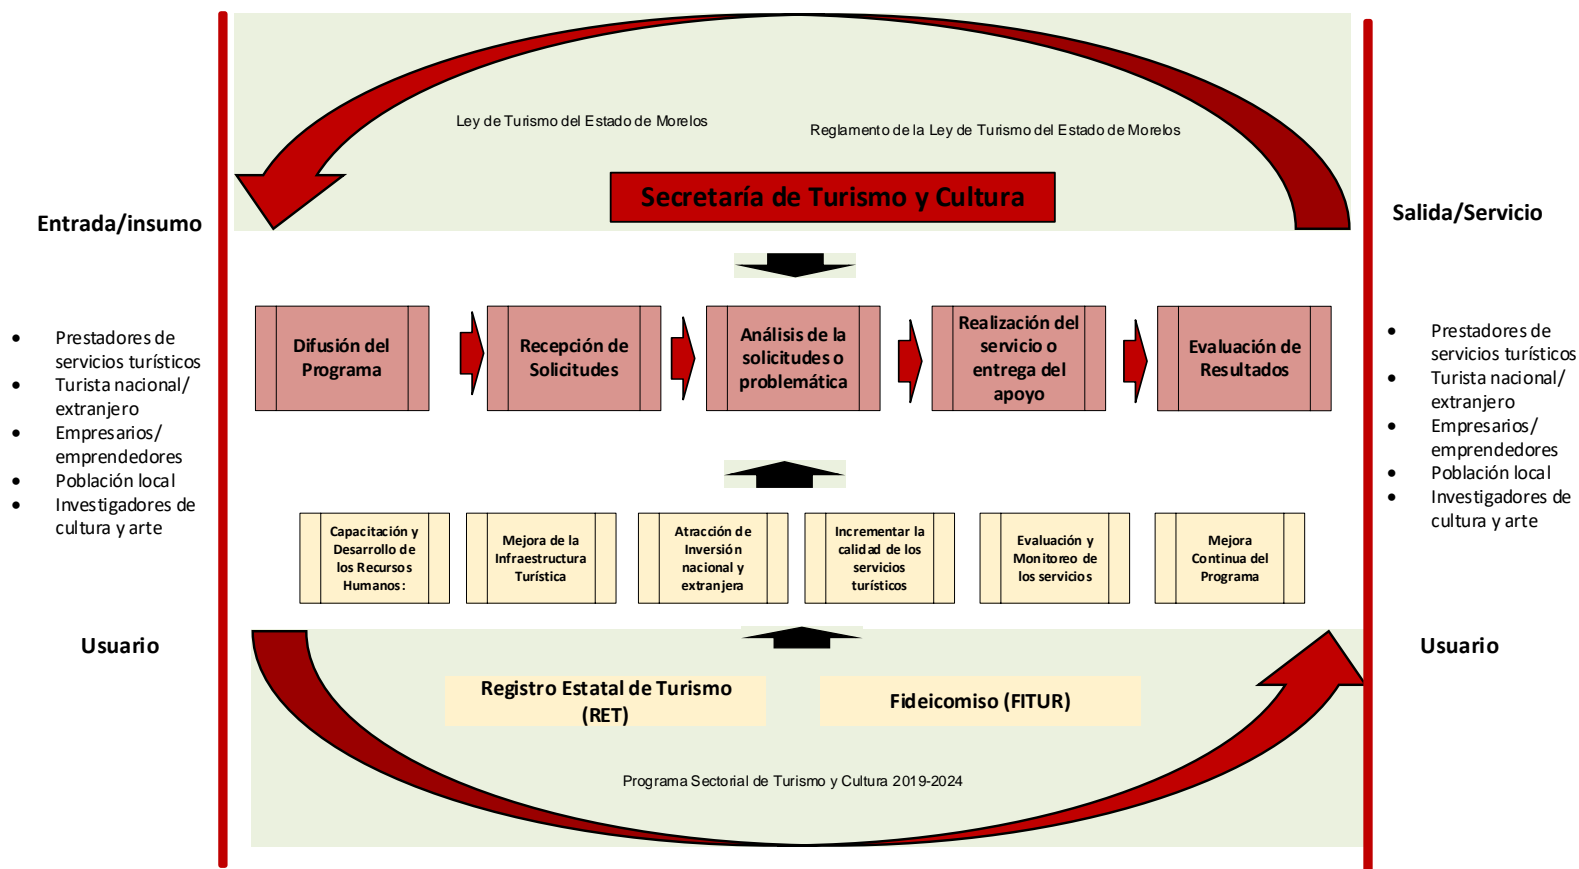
Ley de Turismo del Estado de Morelos

Reglamento de la Ley de Turismo del Estado de Morelos

Secretaría de Turismo y Cultura

Entrada/insumo

- Prestadores de servicios turísticos
- Turista nacional/ extranjero
- Empresarios/ emprendedores
- Población local
- Investigadores de cultura y arte

Usuario

Difusión del Programa

Recepción de Solicitudes

Análisis de la solicitudes o problemática

Realización del servicio o entrega del apoyo

Evaluación de Resultados

Capacitación y Desarrollo de los Recursos Humanos:

Mejora de la Infraestructura Turística

Atracción de Inversión nacional y extranjera

Incrementar la calidad de los servicios turísticos

Evaluación y Monitoreo de los servicios

Mejora Continua del Programa

Registro Estatal de Turismo (RET)

Fideicomiso (FITUR)

Programa Sectorial de Turismo y Cultura 2019-2024

Salida/Servicio

- Prestadores de servicios turísticos
- Turista nacional/ extranjero
- Empresarios/ emprendedores
- Población local
- Investigadores de cultura y arte

Usuario